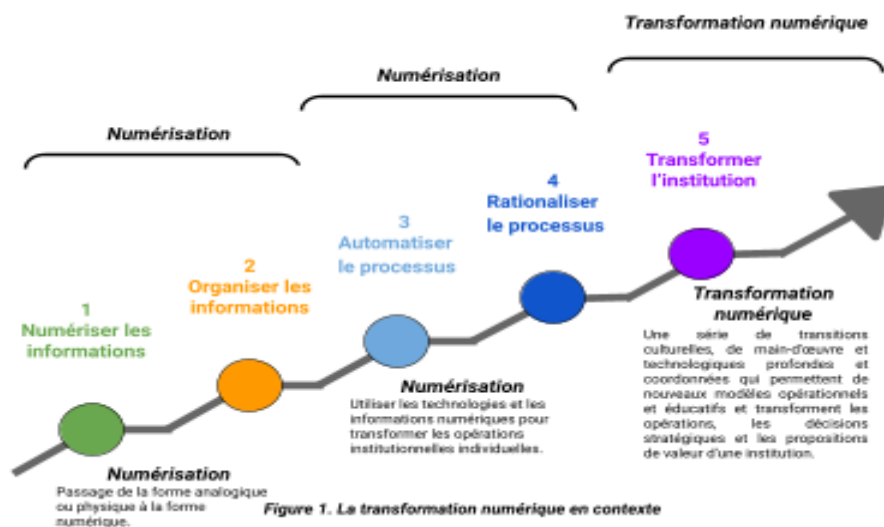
Transformation numérique

Numérisation

Numérisation

5
Transformer l'institution

4
Rationaliser le processus

3
Automatiser le processus

2
Organiser les informations

1
Numériser les informations

Transformation numérique
Une série de transitions culturelles, de main-d'œuvre et technologiques profondes et coordonnées qui permettent de nouveaux modèles opérationnels et éducatifs et transforment les opérations, les décisions stratégiques et les propositions de valeur d'une institution.

Numérisation
Utiliser les technologies et les informations numériques pour transformer les opérations institutionnelles individuelles.

Numérisation
Passage de la forme analogique ou physique à la forme numérique.

Figure 1. La transformation numérique en contexte